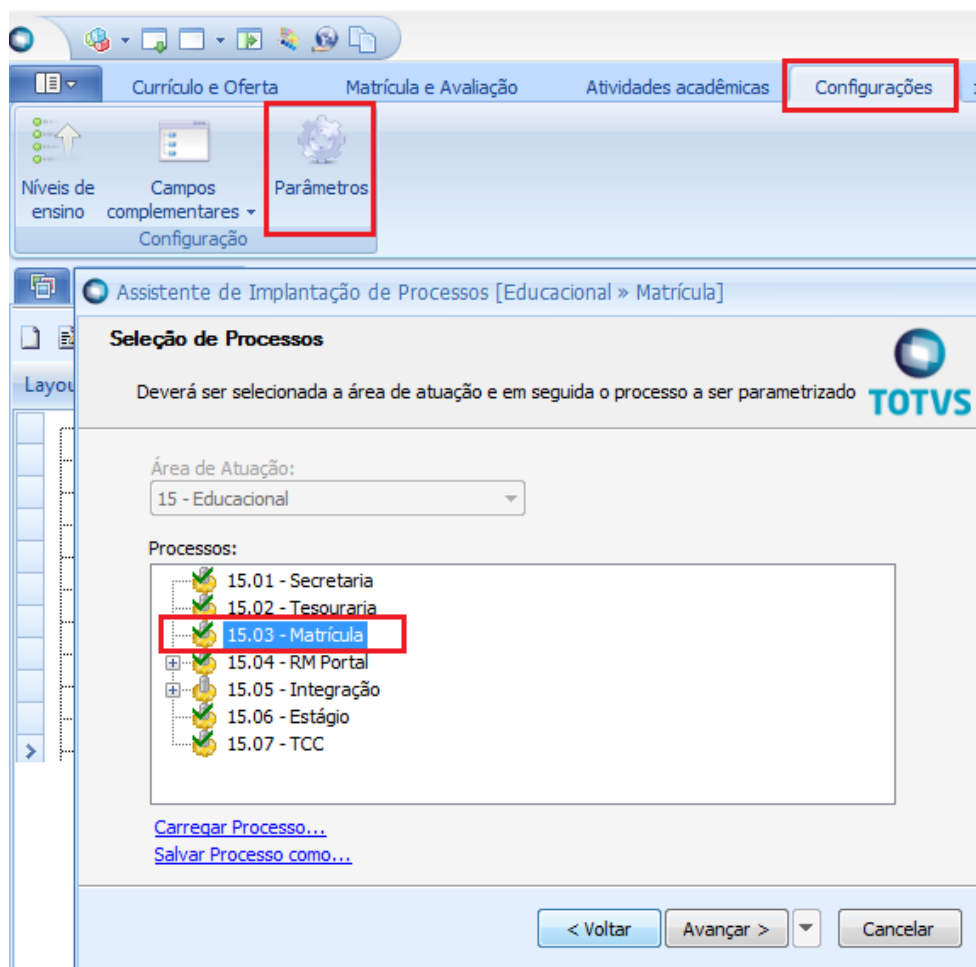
Currículo e Oferta
Matrícula e Avaliação
Atividades acadêmicas
Configurações

Níveis de ensino
Campos complementares
Parâmetros
Configuração

Layou

Assistente de Implantação de Processos [Educacional » Matrícula]

Seleção de Processos

Deverá ser selecionada a área de atuação e em seguida o processo a ser parametrizado

TOTVS

Área de Atuação:
15 - Educacional

Processos:
15.01 - Secretaria
15.02 - Tesouraria
15.03 - Matrícula
15.04 - RM Portal
15.05 - Integração
15.06 - Estágio
15.07 - TCC

Carregar Processo...
Salvar Processo como...

< Voltar
Avançar >
Cancelar